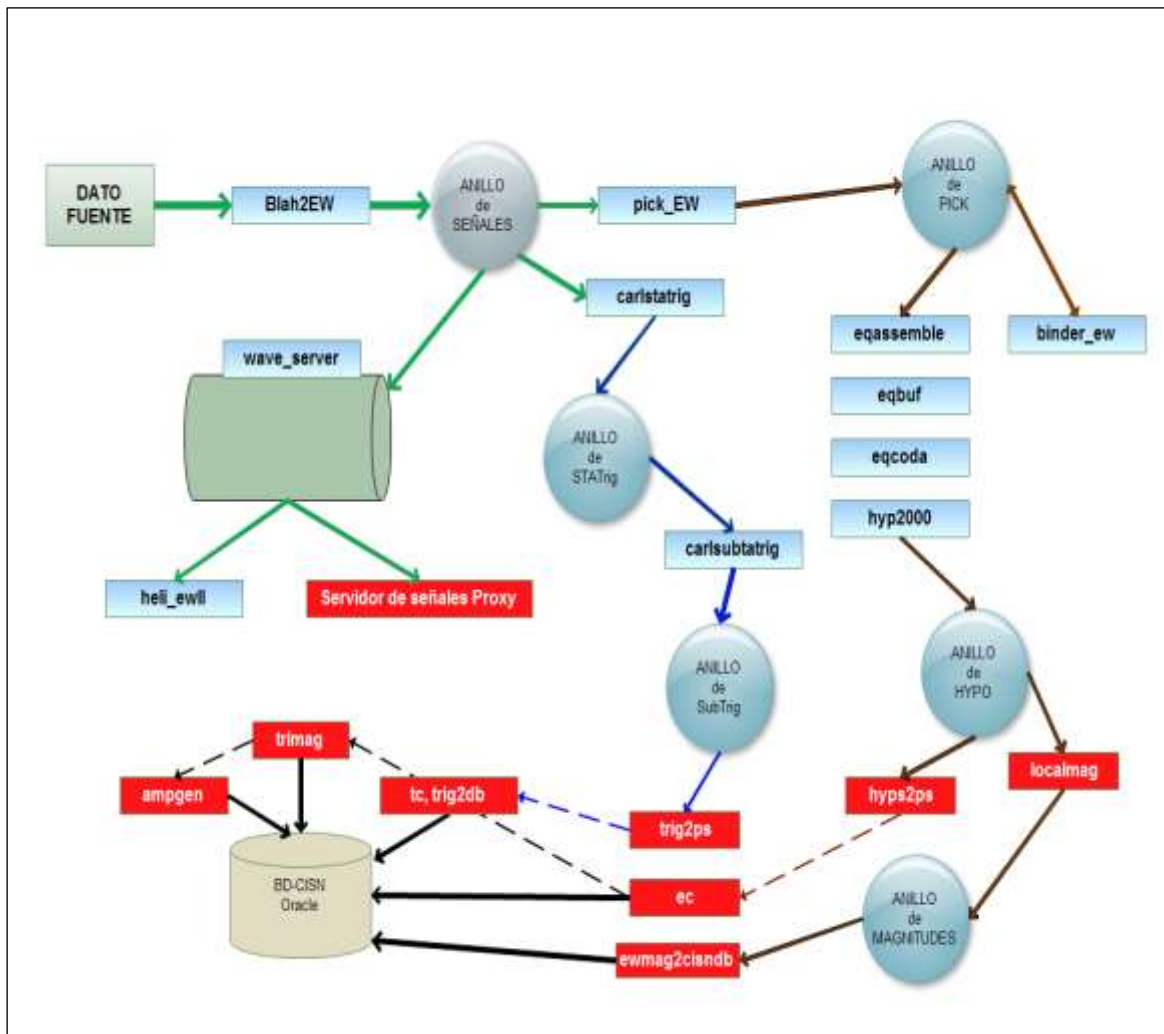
DATO FUENTE

Blah2EW

ANILLO de SEÑALES

pick_EW

ANILLO de PICK

carlstatrig

eqassemble

binder_ew

wave_server

ANILLO de STATrig

eqbuf

eqcoda

hyp2000

carlsubtatrig

heli_ewll

Servidor de señales Proxy

ANILLO de SubTrig

ANILLO de HYPO

trimag

ampgen

tc, trig2db

trig2ps

hyps2ps

localmag

BD-CISN Oracle

ec

ANILLO de MAGNITUDES

ewmag2cisndb